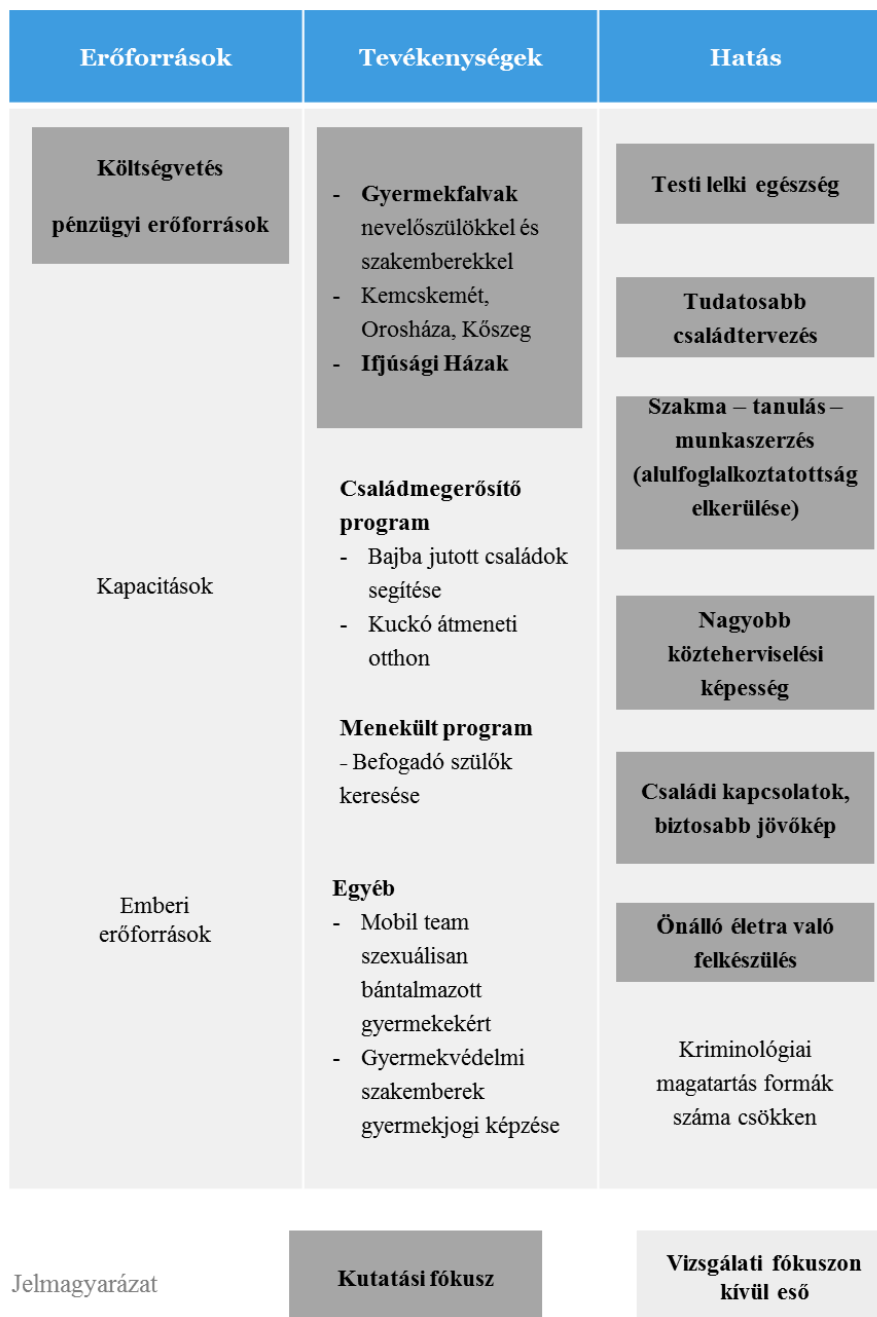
| Erőforrások | Tevékenységek | Hatás |
|---|---|---|
| **Költségvetés pénzügyi erőforrások** | - **Gyermekfalvak** nevelőszülőkkel és szakemberekkel<br>- Kemcskemét, Orosháza, Kőszeg<br>- **Ifjúsági Házak** | **Testi lelki egészség**<br>**Tudatosabb családtervezés**<br>**Szakma – tanulás – munkaszerzés (alulfoglalkoztatottság elkerülése)** |
| Kapacitások | **Családmegerősítő program**<br>- Bajba jutott családok segítése<br>- Kuckó átmeneti otthon<br>**Menekült program**<br>- Befogadó szülők keresése | **Nagyobb közteherviselési képesség**<br>**Családi kapcsolatok, biztosabb jövőkép** |
| Emberi erőforrások | **Egyéb**<br>- Mobil team szexuálisan bántalmazott gyermekekért<br>- Gyermekvédelmi szakemberek gyermekjogi képzése | **Önálló életra való felkészülés**<br>Kriminológiai magatartás formák száma csökken |

Jelmagyarázat **Kutatási fókusz** **Vizsgálati fókuszon kívül eső**